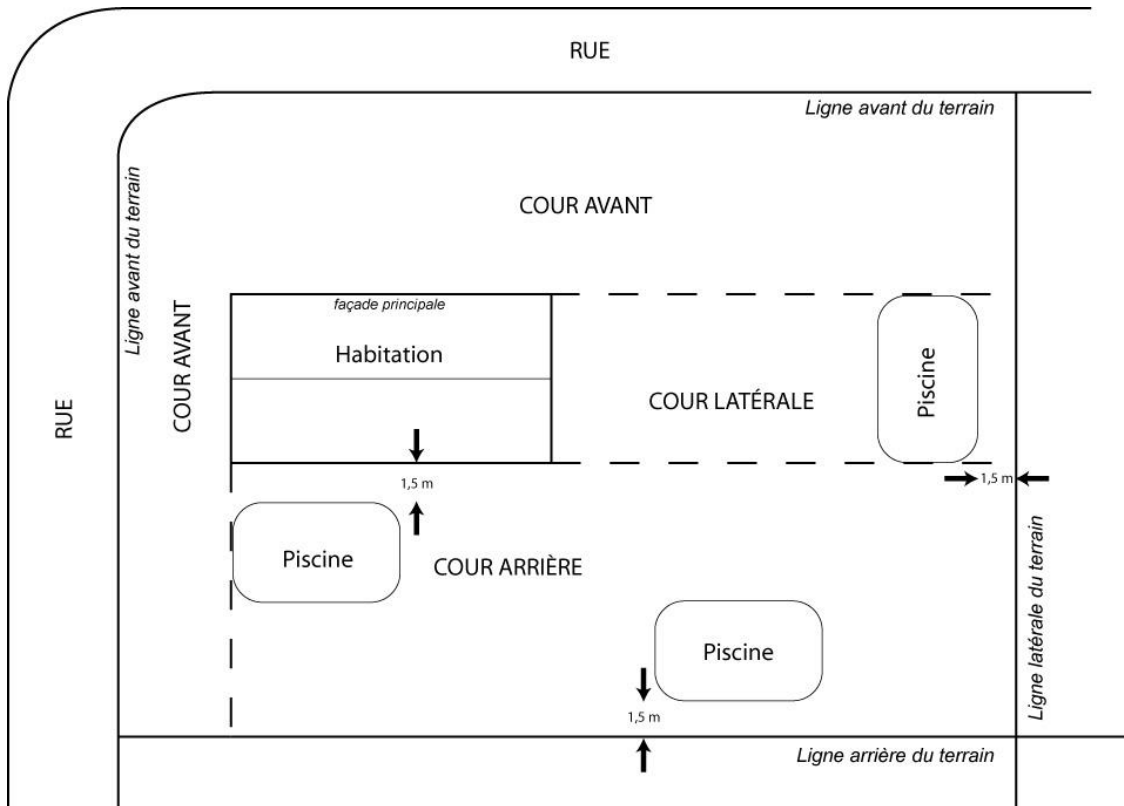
RUE

Ligne avant du terrain

Ligne avant du terrain

COUR AVANT

RUE

COUR AVANT

façade principale

Habitation

COUR LATÉRALE

Piscine

1,5 m

1,5 m

Piscine

COUR ARRIÈRE

Ligne latérale du terrain

Piscine

1,5 m

Ligne arrière du terrain